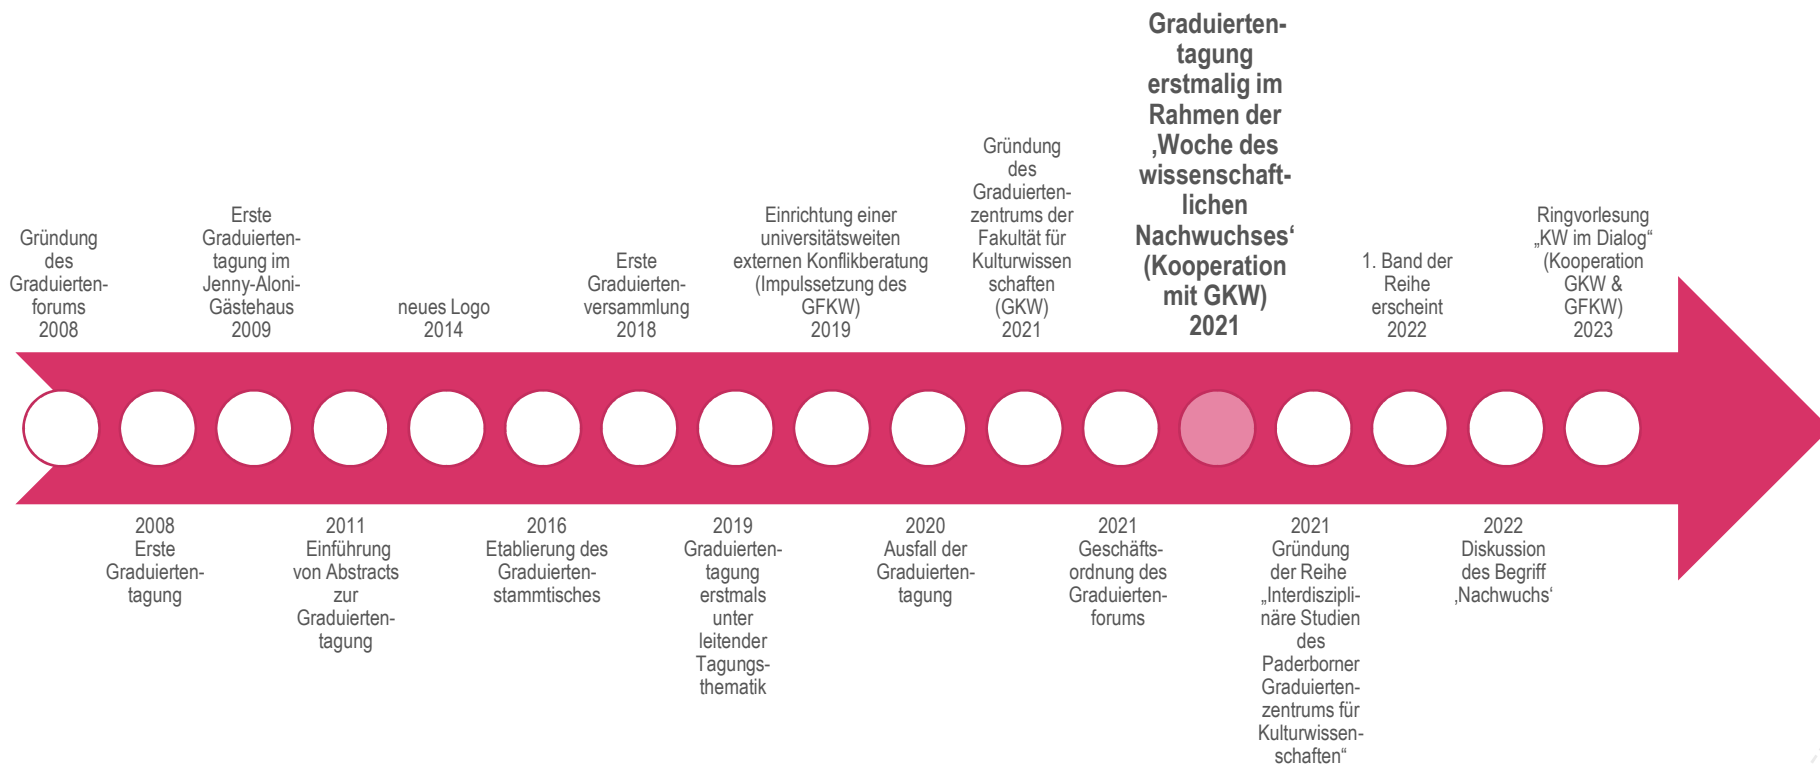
Gründung des Graduiertenforums 2008

Erste Graduiertentagung im Jenny-Aloni-Gästehaus 2009

neues Logo 2014

Erste Graduiertenversammlung 2018

Einrichtung einer universitätsweiten externen Konflikberatung (Impulssetzung des GFKW) 2019

Gründung des Graduiertenzentrums der Fakultät für Kulturwissen schaften (GKW) 2021

Graduiertentagung erstmalig im Rahmen der ‚Woche des wissenschaftlichen Nachwuchses‘ (Kooperation mit GKW) 2021

1. Band der Reihe erscheint 2022

Ringvorlesung „KW im Dialog“ (Kooperation GKW & GFKW) 2023

2008 Erste Graduiertentagung

2011 Einführung von Abstracts zur Graduiertentagung

2016 Etablierung des Graduiertenstammtisches

2019 Graduiertentagung erstmals unter leitender Tagungsthematik

2020 Ausfall der Graduiertentagung

2021 Geschäftsordnung des Graduiertenforums

2021 Gründung der Reihe „Interdisziplinäre Studien des Paderborner Graduiertenzentrums für Kulturwissenschaften“

2022 Diskussion des Begriff ‚Nachwuchs‘